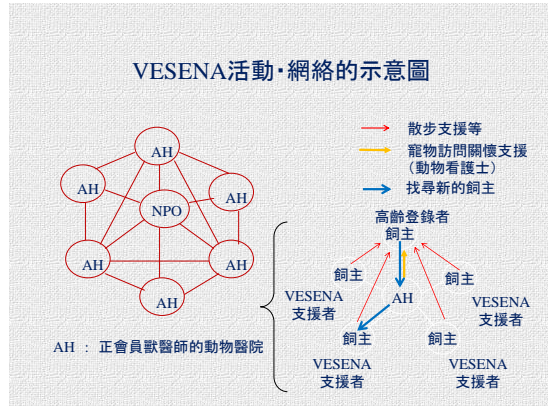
VESENA活動·網絡的示意圖

AH
AH
NPO
AH
AH
AH
AH

AH ： 正會員獸醫師的動物醫院

散步支援等
寵物訪問關懷支援（動物看護士）
找尋新的飼主

高齡登錄者
飼主
飼主
飼主
VESENA 支援者
AH
VESENA 支援者
飼主
飼主
VESENA 支援者
VESENA 支援者